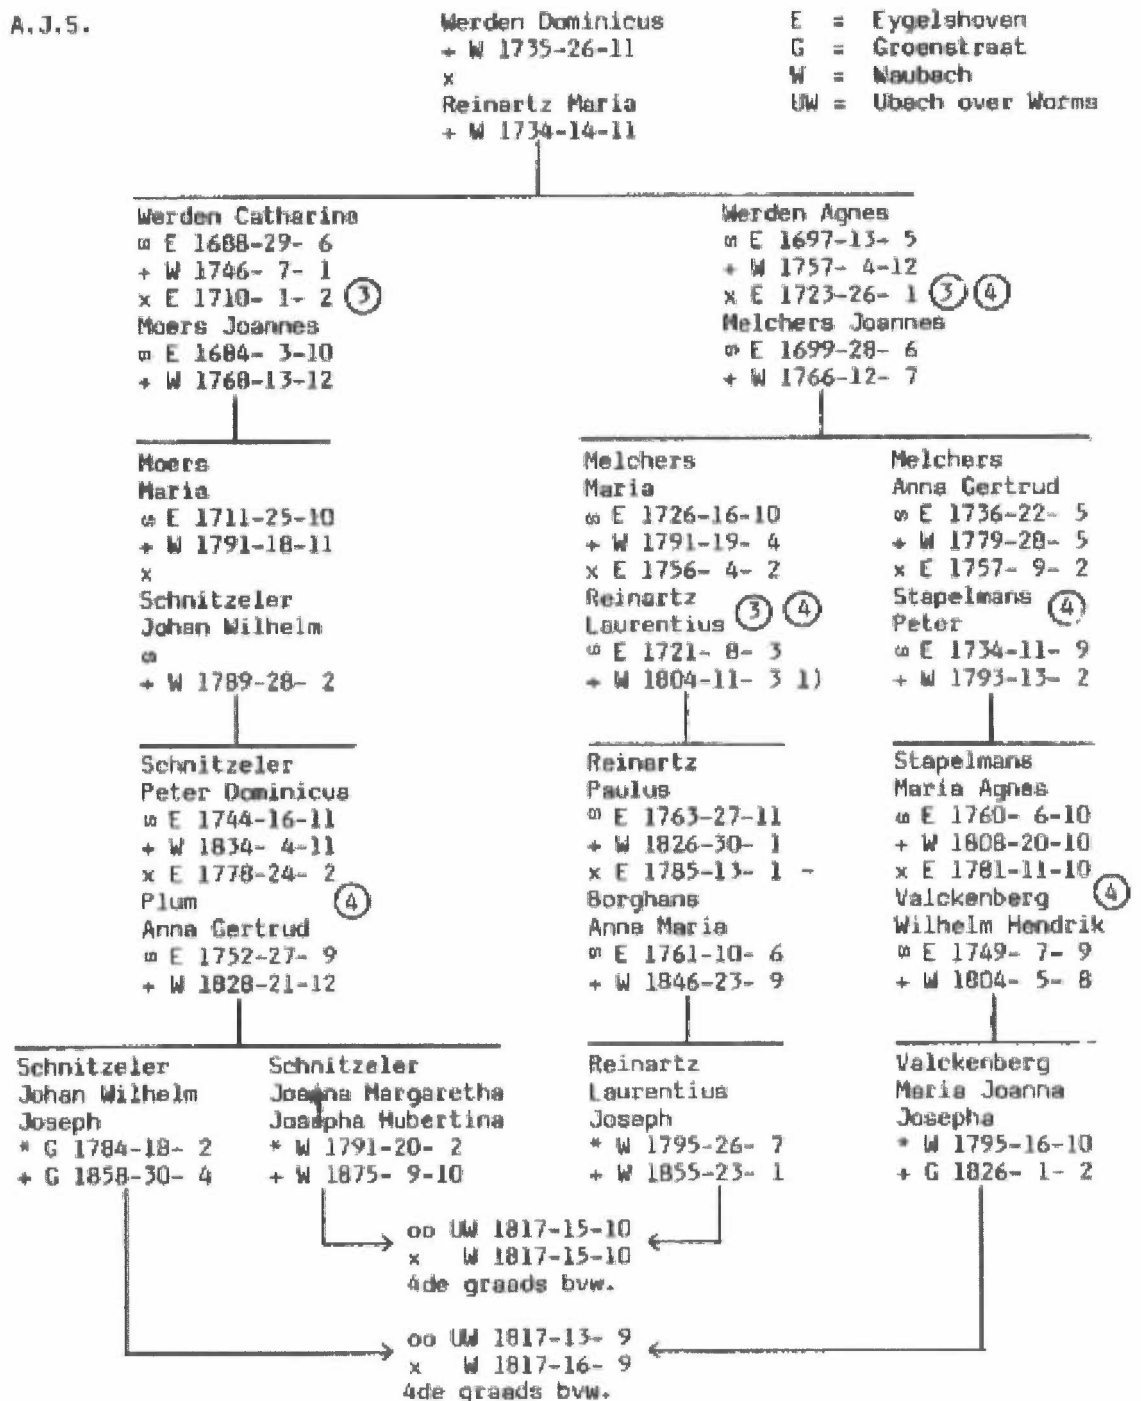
A.J.S.

Werden Dominicus
+ W 1735-26-11
x
Reinartz Maria
+ W 1734-14-11

E = Eygelshoven
G = Groenstraat
W = Waubach
UW = Ubach over Worms

Werden Catharina
ω E 1688-29- 6
+ W 1746- 7- 1
x E 1710- 1- 2 (3)
Moers Joannes
ω E 1684- 3-10
+ W 1768-13-12

Werden Agnes
ω E 1697-13- 5
+ W 1757- 4-12
x E 1723-26- 1 (3) (4)
Melchers Joannes
ω E 1699-28- 6
+ W 1766-12- 7

Moers
Maria
ω E 1711-25-10
+ W 1791-18-11
x
Schnitzeler
Johan Wilhelm
ω
+ W 1789-28- 2

Melchers
Maria
ω E 1726-16-10
+ W 1791-19- 4
x E 1756- 4- 2
Reinartz (3) (4)
Laurentius
ω E 1721- 8- 3
+ W 1804-11- 3 1)

Melchers
Anna Gertrud
ω E 1736-22- 5
+ W 1779-28- 5
x E 1757- 9- 2
Stapelmans (4)
Peter
ω E 1734-11- 9
+ W 1793-13- 2

Schnitzeler
Peter Dominicus
ω E 1744-16-11
+ W 1834- 4-11
x E 1778-24- 2
Plum (4)
Anna Gertrud
ω E 1752-27- 9
+ W 1828-21-12

Reinartz
Paulus
ω E 1763-27-11
+ W 1826-30- 1
x E 1785-13- 1 -
Borghans
Anna Maria
ω E 1761-10- 6
+ W 1846-23- 9

Stapelmans
Maria Agnes
ω E 1760- 6-10
+ W 1808-20-10
x E 1781-11-10
Valckenberg (4)
Wilhelm Hendrik
ω E 1749- 7- 9
+ W 1804- 5- 8

Schnitzeler
Johan Wilhelm
Joseph
* G 1784-18- 2
+ G 1858-30- 4

Schnitzeler
Joanna Margaretha
Josepha Hubertina
* W 1791-20- 2
+ W 1875- 9-10

Reinartz
Laurentius
Joseph
* W 1795-26- 7
+ W 1855-23- 1

Valckenberg
Maria Joanna
Josepha
* W 1795-16-10
+ G 1826- 1- 2

oo UW 1817-15-10
x W 1817-15-10
4de graads bvw.

oo UW 1817-13- 9
x W 1817-16- 9
4de graads bvw.